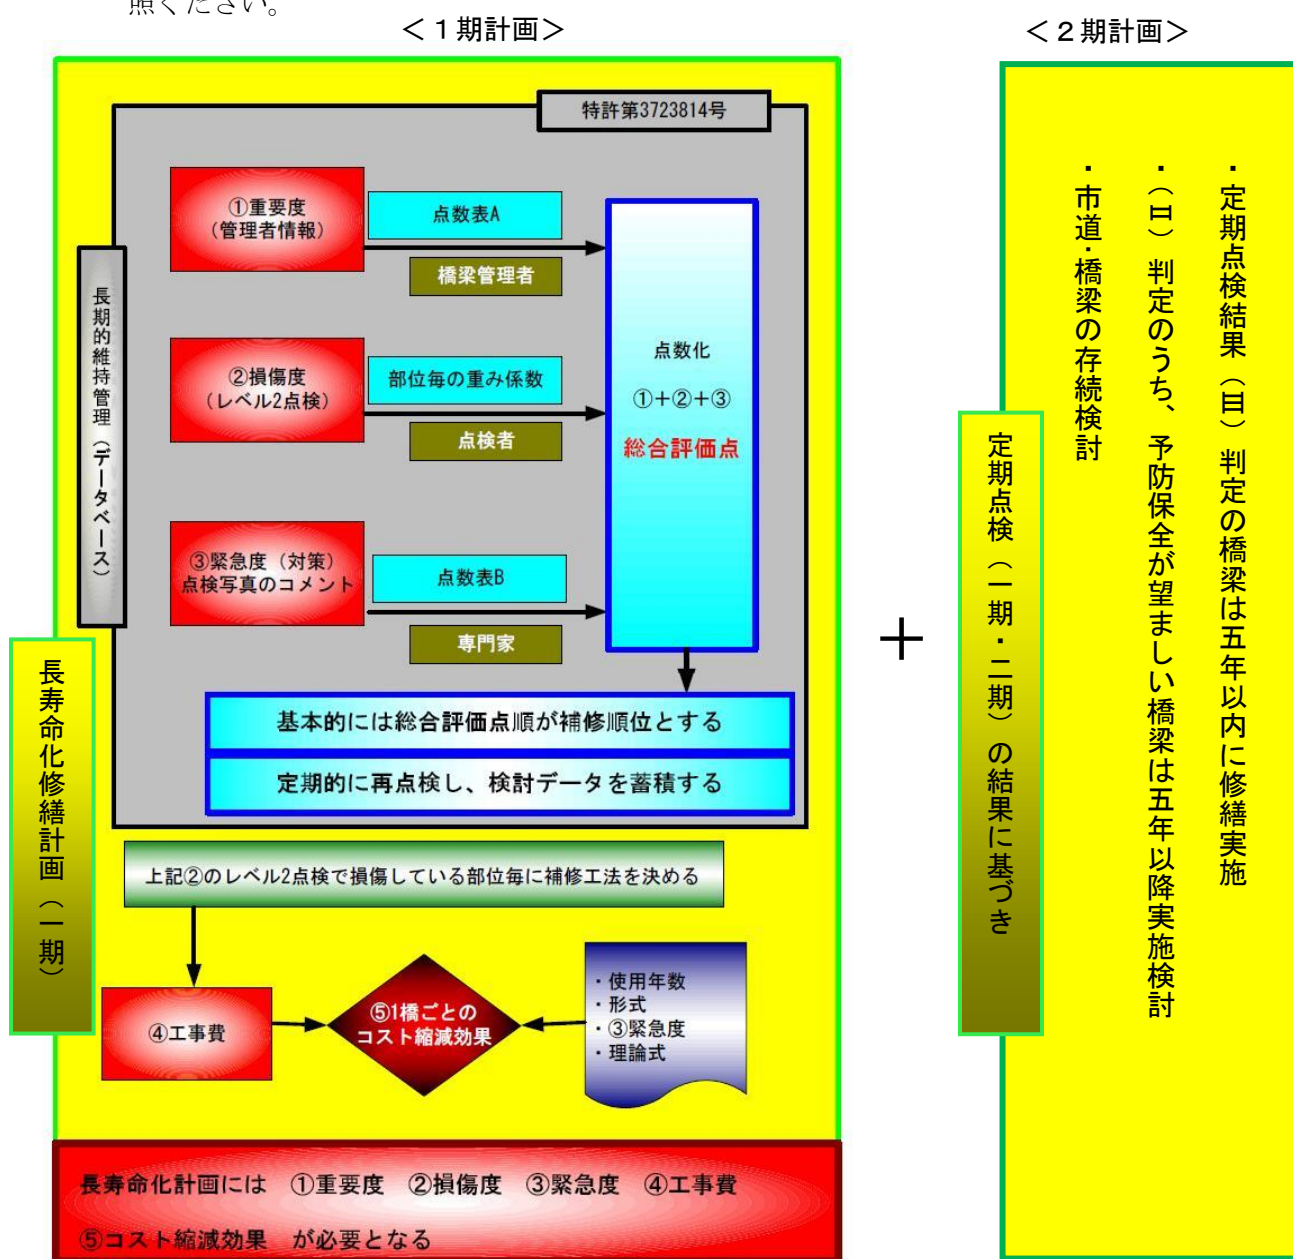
照ください。

＜１期計画＞

＜２期計画＞

特許第3723814号

長期的維持管理（データベース）

①重要度（管理者情報）

点数表A

橋梁管理者

②損傷度（レベル2点検）

部位毎の重み係数

点検者

③緊急度（対策）点検写真のコメント

点数表B

専門家

点数化

①+②+③

総合評価点

基本的には総合評価点順が補修順位とする

定期的に再点検し、検討データを蓄積する

長寿命化修繕計画（一期）

上記②のレベル2点検で損傷している部位毎に補修工法を決める

④工事費

⑤1橋ごとのコスト縮減効果

・使用年数
・形式
・③緊急度
・理論式

長寿命化計画には　①重要度　②損傷度　③緊急度　④工事費

⑤コスト縮減効果　が必要となる

＋

定期点検（一期・二期）の結果に基づき

・定期点検結果（Ⅲ）判定の橋梁は五年以内に修繕実施

・（Ⅱ）判定のうち、予防保全が望ましい橋梁は五年以降実施検討

・市道・橋梁の存続検討